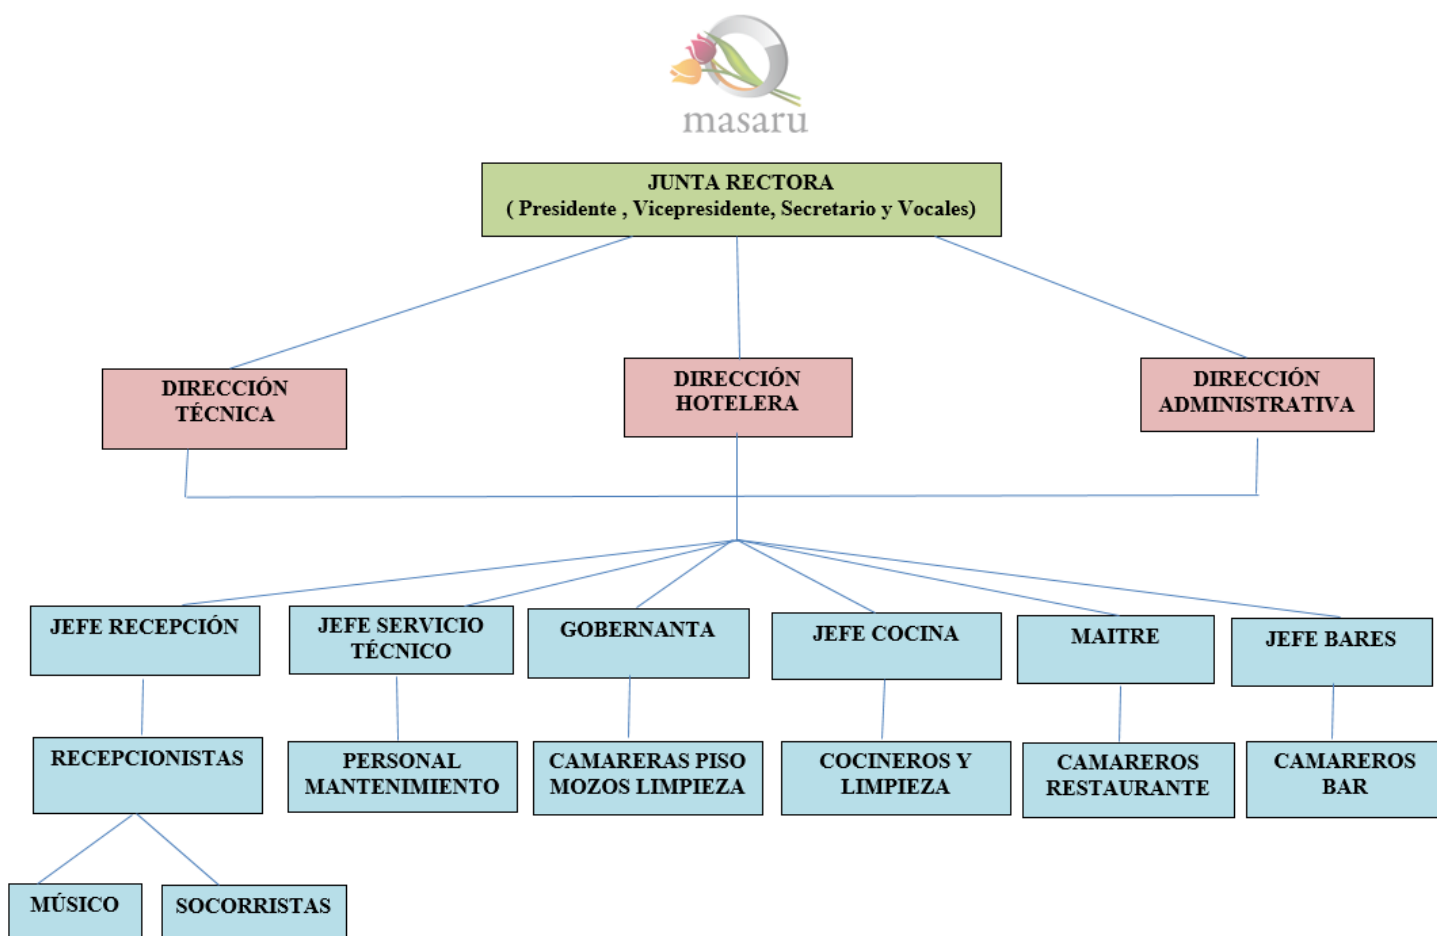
masaru

JUNTA RECTORA
( Presidente , Vicepresidente, Secretario y Vocales)

DIRECCIÓN TÉCNICA

DIRECCIÓN HOTELERA

DIRECCIÓN ADMINISTRATIVA

JEFE RECEPCIÓN

JEFE SERVICIO TÉCNICO

GOBERNANTA

JEFE COCINA

MAITRE

JEFE BARES

RECEPCIONISTAS

PERSONAL MANTENIMIENTO

CAMARERAS PISO MOZOS LIMPIEZA

COCINEROS Y LIMPIEZA

CAMAREROS RESTAURANTE

CAMAREROS BAR

MÚSICO

SOCORRISTAS